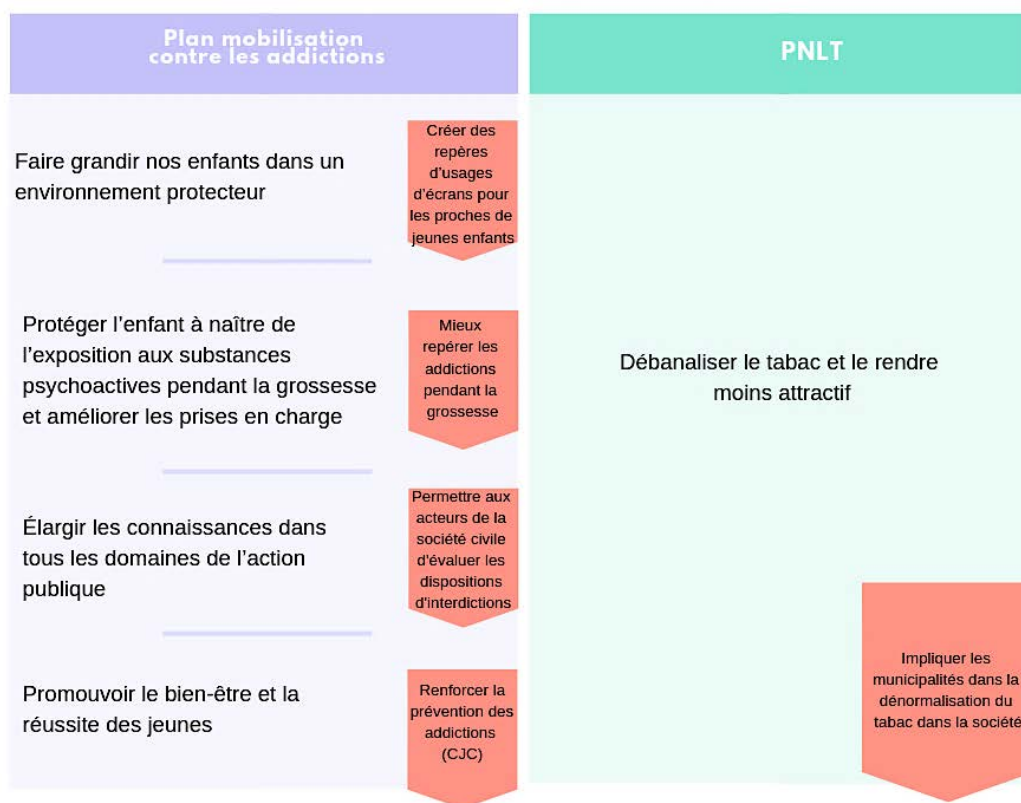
Plan mobilisation contre les addictions

PNLT

Faire grandir nos enfants dans un environnement protecteur

Créer des repères d'usages d'écrans pour les proches de jeunes enfants

Protéger l'enfant à naître de l'exposition aux substances psychoactives pendant la grossesse et améliorer les prises en charge

Mieux repérer les addictions pendant la grossesse

Élargir les connaissances dans tous les domaines de l'action publique

Permettre aux acteurs de la société civile d'évaluer les dispositions d'interdictions

Promouvoir le bien-être et la réussite des jeunes

Renforcer la prévention des addictions (CJC)

Débanaliser le tabac et le rendre moins attractif

Impliquer les municipalités dans la dénormalisation du tabac dans la société